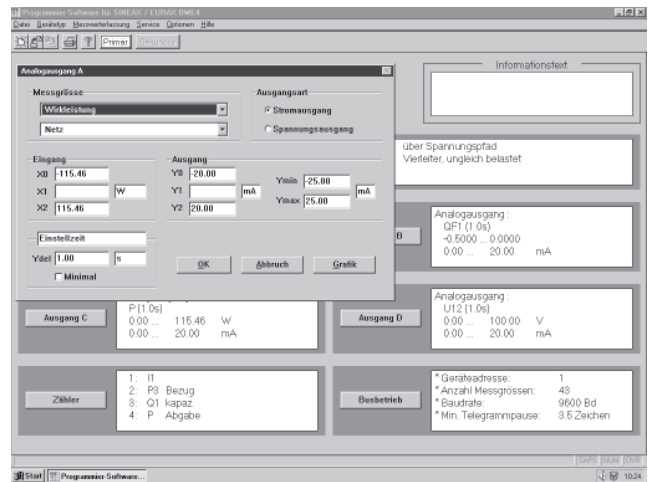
Programmier-Software für SINEAX / EURAX DME 4

Datei Gerätetyp Messwerterfassung Service Optionen Hilfe

Primer

Analogausgang A

Messgrösse

Wirkleistung

Netz

Ausgangsart

Stromausgang

Spannungsausgang

Eingang

X0 -115.46

X1 W

X2 115.46

Ausgang

Y0 -20.00

Y1 mA

Y2 20.00

Ymin -25.00

mA

Ymax 25.00

Einstellzeit

Ydel 1.00 s

Minimal

OK

Abbruch

Grafik

Informationstext

über Spannungspfad
Vierleiter, ungleich belastet

B

Analogausgang :
QF1 (1.0s)
-0.5000 ... 0.0000
0.00 ... 20.00 mA

Ausgang C

P (1.0s)
0.00 ... 115.46 W
0.00 ... 20.00 mA

Ausgang D

Analogausgang :
U12 (1.0s)
0.00 ... 100.00 V
0.00 ... 20.00 mA

Zähler

1: I1
2: P3 Bezug
3: Q1 kapaz
4: P Abgabe

Busbetrieb

* Geräteadresse: 1
* Anzahl Messgrössen: 43
* Baudrate: 9600 Bd
* Min. Telegrammpause: 3.5 Zeichen

CAPS NUM OVR

Start Programmier-Software...

10:24